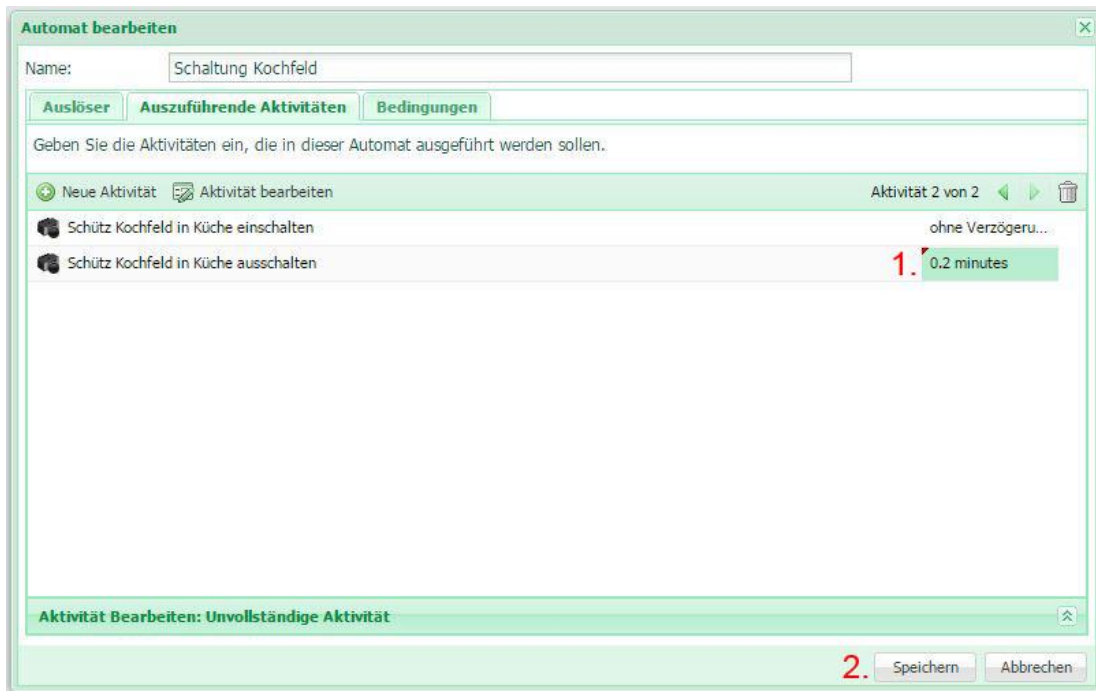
Automat bearbeiten

Name: Schaltung Kochfeld

Auslöser | Auszuführende Aktivitäten | Bedingungen

Geben Sie die Aktivitäten ein, die in dieser Automat ausgeführt werden sollen.

Neue Aktivität Aktivität bearbeiten Aktivität 2 von 2

Schütz Kochfeld in Küche einschalten ohne Verzögeru...

Schütz Kochfeld in Küche ausschalten 1. 0.2 minutes

Aktivität Bearbeiten: Unvollständige Aktivität

2. Speichern Abbrechen